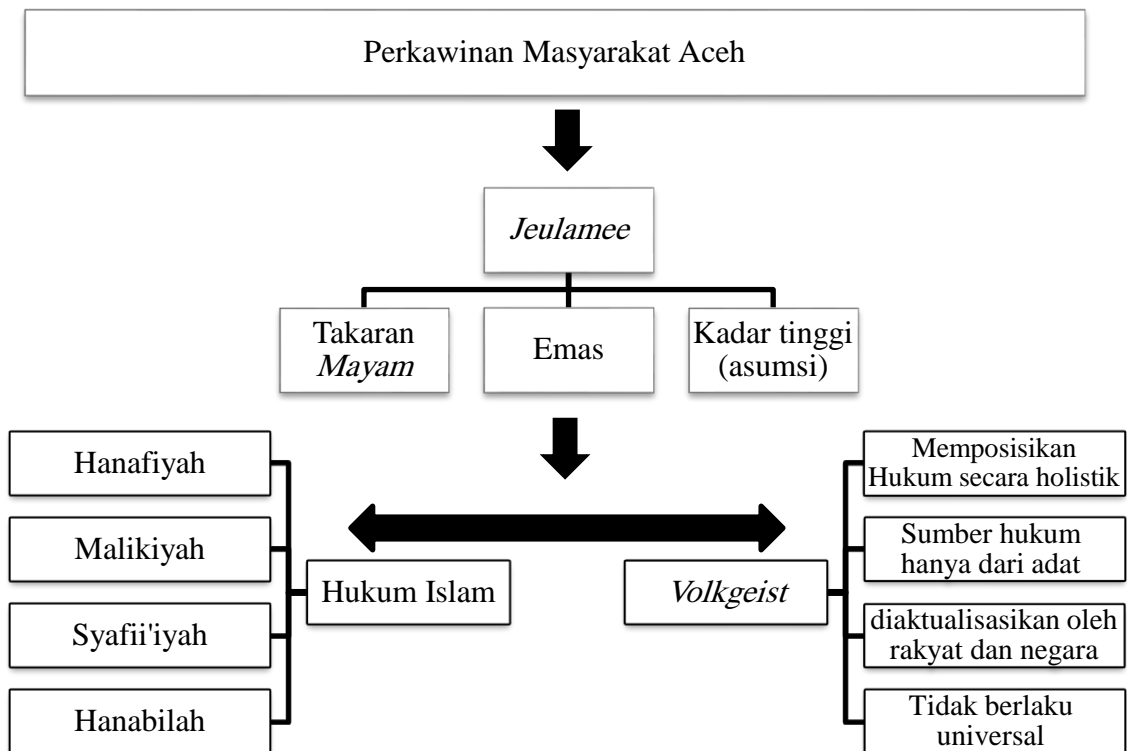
Perkawinan Masyarakat Aceh

*Jeulamee*

Takaran *Mayam*

Emas

Kadar tinggi (asumsi)

Hanafiyah

Malikiyah

Syafii'iyah

Hanabilah

Hukum Islam

*Volkgeist*

Memposisikan Hukum secara holistik

Sumber hukum hanya dari adat

diaktualisasikan oleh rakyat dan negara

Tidak berlaku universal